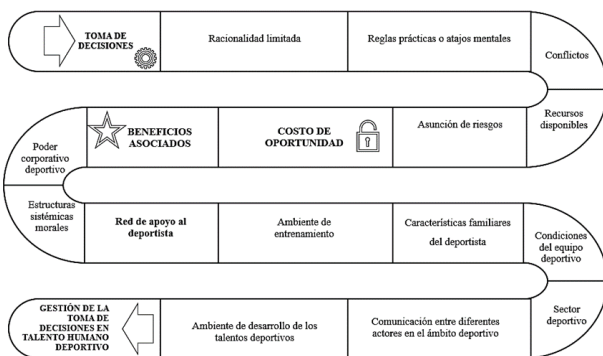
TOMA DE DECISIONES

Racionalidad limitada

Reglas prácticas o atajos mentales

Conflictos

Recursos disponibles

Asunción de riesgos

COSTO DE OPORTUNIDAD

BENEFICIOS ASOCIADOS

Poder corporativo deportivo

Estructuras sistémicas morales

Red de apoyo al deportista

Ambiente de entrenamiento

Características familiares del deportista

Condiciones del equipo deportivo

Sector deportivo

Comunicación entre diferentes actores en el ámbito deportivo

Ambiente de desarrollo de los talentos deportivos

GESTIÓN DE LA TOMA DE DECISIONES EN TALENTO HUMANO DEPORTIVO